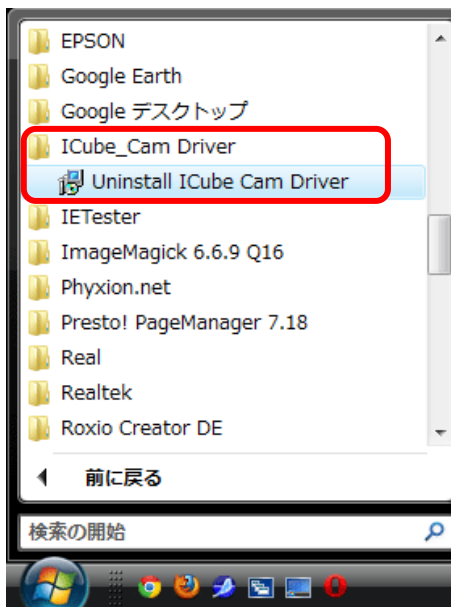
EPSON
Google Earth
Google デスクトップ
ICube_Cam Driver
Uninstall ICube Cam Driver
IETester
ImageMagick 6.6.9 Q16
Phyxion.net
Presto! PageManager 7.18
Real
Realtek
Roxio Creator DE

前に戻る

検索の開始